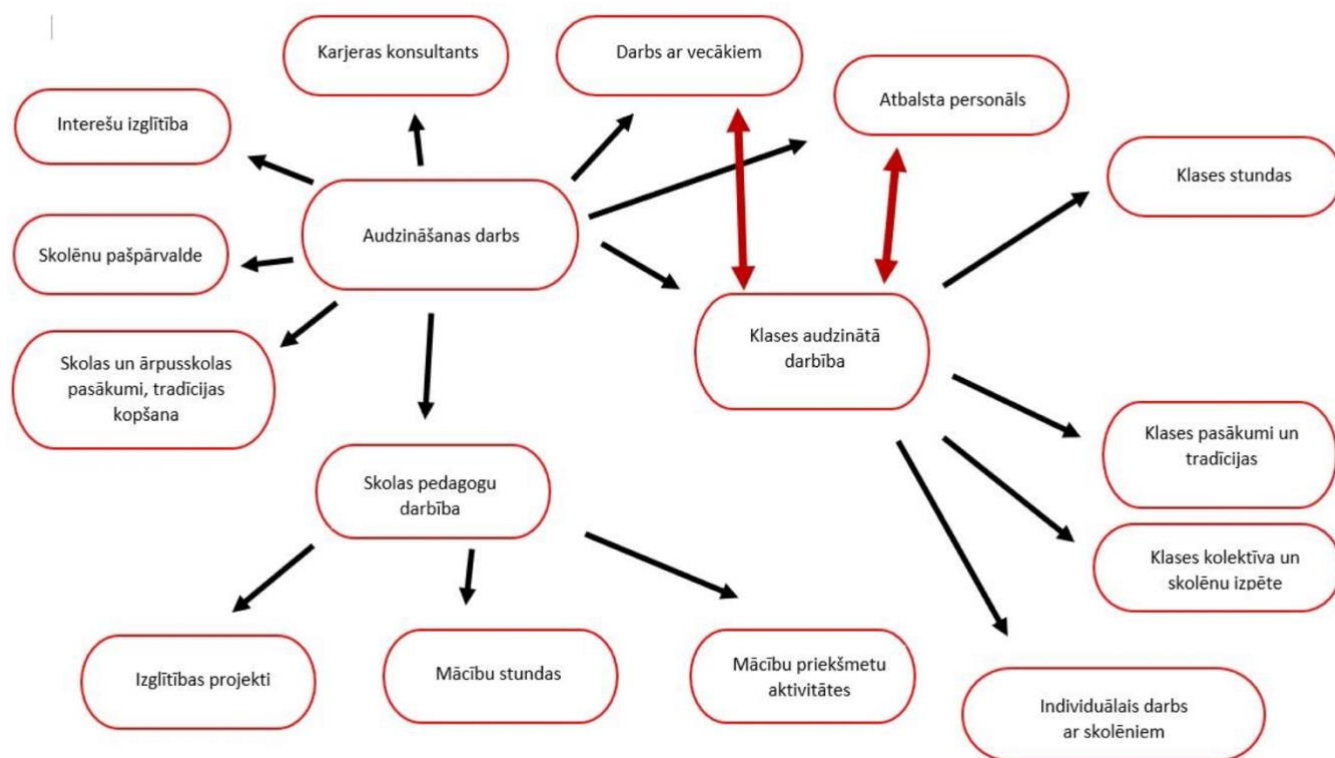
Karjeras konsultants

Darbs ar vecākiem

Atbalsta personāls

Interešu izglītība

Klases stundas

Audzināšanas darbs

Skolēnu pašpārvalde

Klases audzinātā darbība

Skolas un ārpusskolas pasākumi, tradīcijas kopšana

Klases pasākumi un tradīcijas

Skolas pedagogu darbība

Klases kolektīva un skolēnu izpēte

Izglītības projekti

Mācību stundas

Mācību priekšmetu aktivitātes

Individuālais darbs ar skolēniem